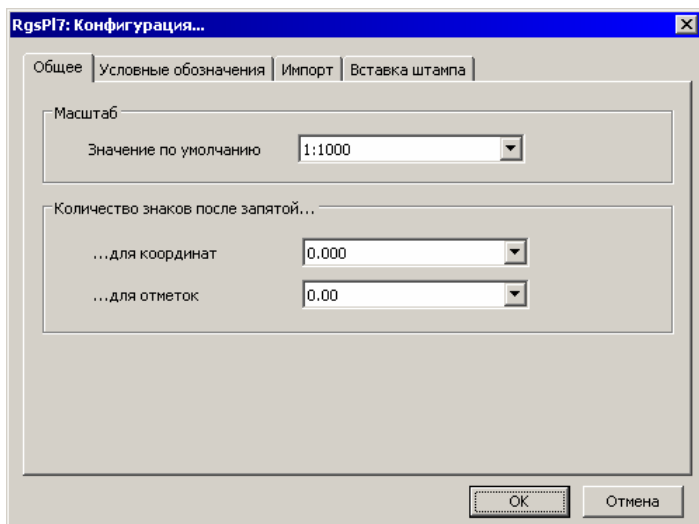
RgsPl7: Конфигурация...

Общее | Условные обозначения | Импорт | Вставка штампа

Масштаб

Значение по умолчанию 1:1000

Количество знаков после запятой...

...для координат 0.000

...для отметок 0.00

OK Отмена